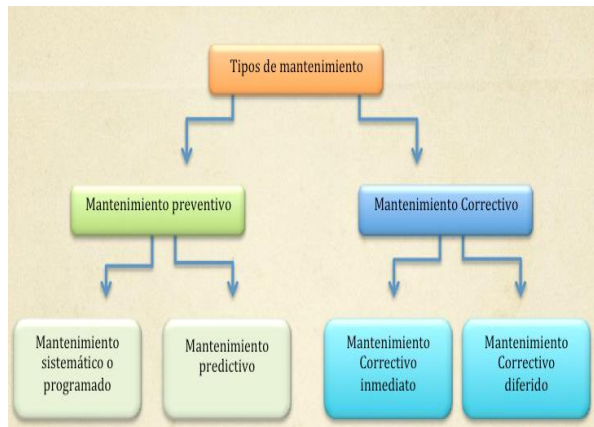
Tipos de mantenimiento

Mantenimiento preventivo

Mantenimiento Correctivo

Mantenimiento sistemático o programado

Mantenimiento predictivo

Mantenimiento Correctivo inmediato

Mantenimiento Correctivo diferido